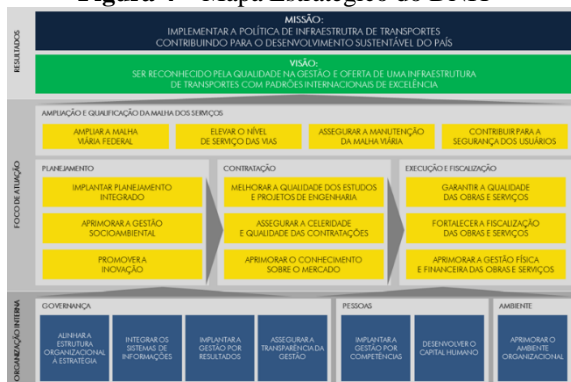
Figura 4 – Mapa Estratégico do DNIT

RESULTADOS

MISSÃO:
IMPLEMENTAR A POLÍTICA DE INFRAESTRUTURA DE TRANSPORTES CONTRIBUINDO PARA O DESENVOLVIMENTO SUSTENTÁVEL DO PAÍS

VISÃO:
SER RECONHECIDO PELA QUALIDADE NA GESTÃO E OFERTA DE UMA INFRAESTRUTURA DE TRANSPORTES COM PADRÕES INTERNACIONAIS DE EXCELÊNCIA

FOCO DE ATUAÇÃO

AMPLIAÇÃO E QUALIFICAÇÃO DA MALHA DOS SERVIÇOS

AMPLIAR A MALHA VIÁRIA FEDERAL

ELEVAR O NÍVEL DE SERVIÇO DAS VIAS

ASSEGURAR A MANUTENÇÃO DA MALHA VIÁRIA

CONTRIBUIR PARA A SEGURANÇA DOS USUÁRIOS

PLANEJAMENTO

IMPLANTAR PLANEJAMENTO INTEGRADO

APRIMORAR A GESTÃO SOCIOAMBIENTAL

PROMOVER A INOVAÇÃO

CONTRATAÇÃO

MELHORAR A QUALIDADE DOS ESTUDOS E PROJETOS DE ENGENHARIA

ASSEGURAR A CELERIDADE E QUALIDADE DAS CONTRATAÇÕES

APRIMORAR O CONHECIMENTO SOBRE O MERCADO

EXECUÇÃO E FISCALIZAÇÃO

GARANTIR A QUALIDADE DAS OBRAS E SERVIÇOS

FORTALECER A FISCALIZAÇÃO DAS OBRAS E SERVIÇOS

APRIMORAR A GESTÃO FÍSICA E FINANCEIRA DAS OBRAS E SERVIÇOS

ORGANIZAÇÃO INTERNA

GOVERNANÇA

ALINHAR A ESTRUTURA ORGANIZACIONAL À ESTRATÉGIA

INTEGRAR OS SISTEMAS DE INFORMAÇÕES

IMPLANTAR A GESTÃO POR RESULTADOS

ASSEGURAR A TRANSPARÊNCIA DA GESTÃO

PESSOAS

IMPLANTAR A GESTÃO POR COMPETÊNCIAS

DESENVOLVER O CAPITAL HUMANO

AMBIENTE

APRIMORAR O AMBIENTE ORGANIZACIONAL